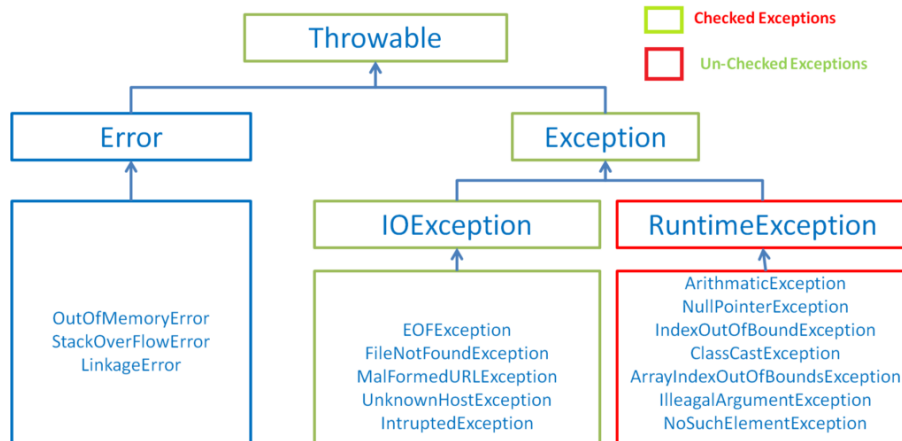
Throwable

Checked Exceptions

Un-Checked Exceptions

Error

Exception

IOException

RuntimeException

OutOfMemoryError
StackOverFlowError
LinkageError

EOFException
FileNotFoundException
MalFormedURLException
UnknownHostException
IntruptedException

ArithmaticException
NullPointerException
IndexOutOfBoundException
ClassCastException
ArrayIndexOutOfBoundsException
IlleagalArgumentException
NoSuchElementException